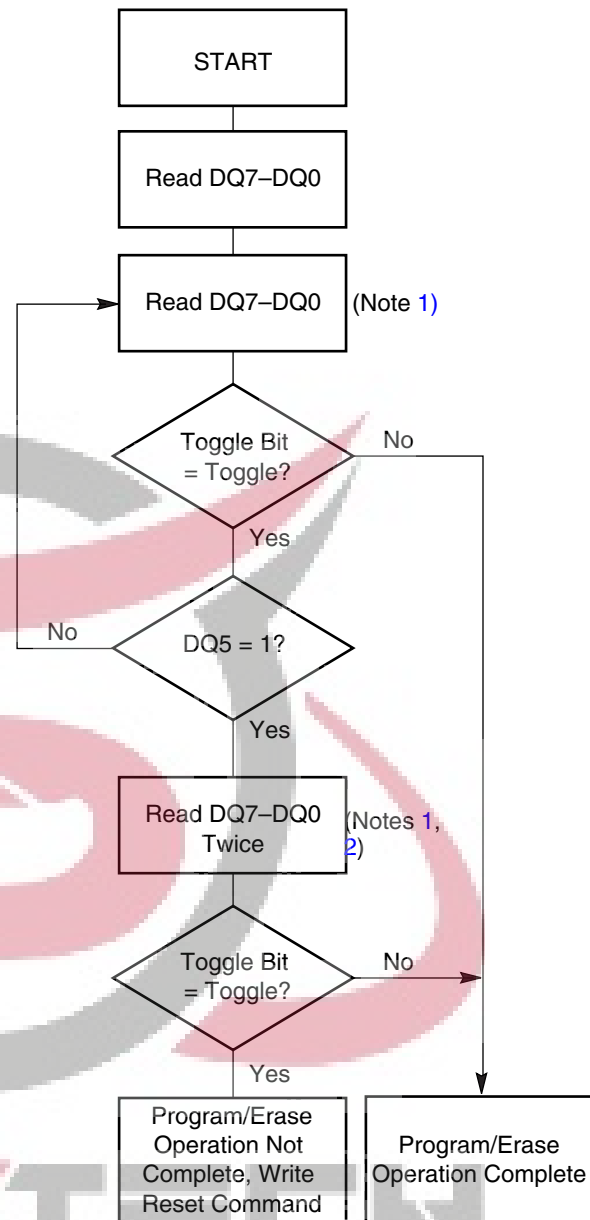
START

Read DQ7–DQ0

Read DQ7–DQ0 (Note 1)

Toggle Bit = Toggle?

No

Yes

No

DQ5 = 1?

Yes

Read DQ7–DQ0 Twice (Notes 1, 2)

Toggle Bit = Toggle?

No

Yes

Program/Erase Operation Not Complete, Write Reset Command

Program/Erase Operation Complete